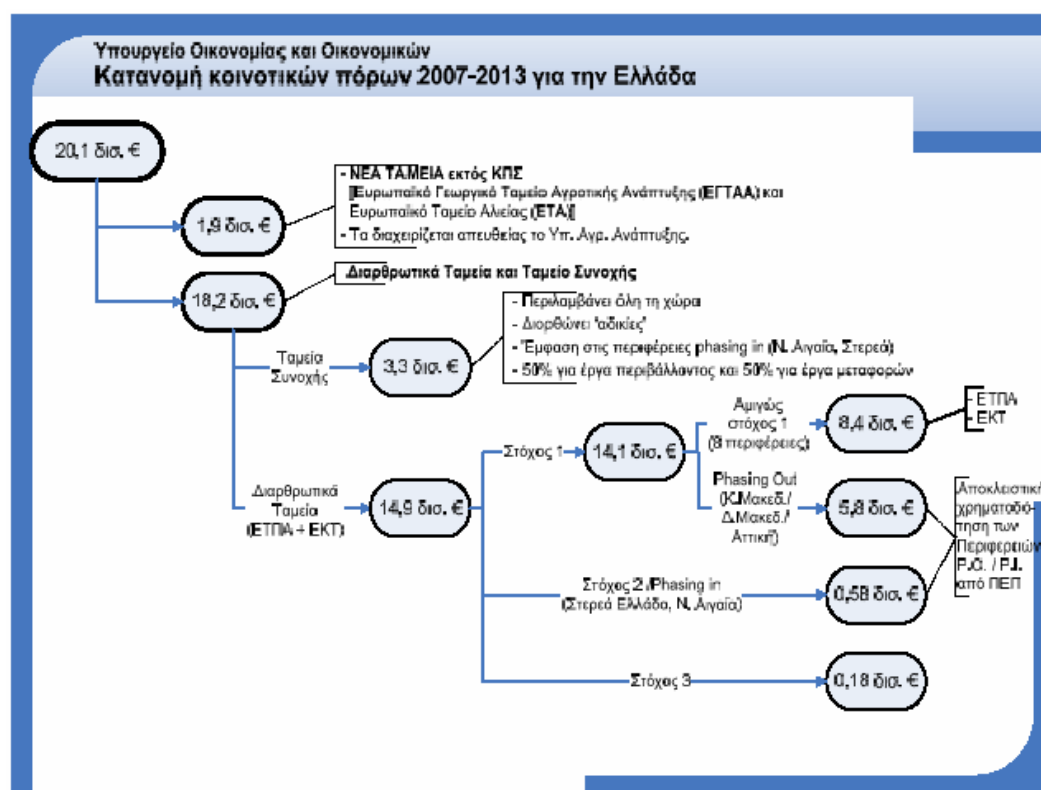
Υπουργείο Οικονομίας και Οικονομικών
Κατανομή κοινοτικών πόρων 2007-2013 για την Ελλάδα

20,1 δισ. €

1,9 δισ. €

- ΝΕΑ ΤΑΜΕΙΑ εκτός ΚΠΣ
[Ευρωπαϊκό Γεωργικό Ταμείο Αγροτικής Ανάπτυξης (ΕΓΤΑΑ) και Ευρωπαϊκό Ταμείο Αλιείας (ΕΤΑ)]
- Τα διαχειρίζεται απευθείας το Υπ. Αγρ. Ανάπτυξης.

18,2 δισ. €

Διαρθρωτικά Ταμεία και Ταμείο Συνοχής

Ταμεία Συνοχής

3,3 δισ. €

- Περιλαμβάνει όλη τη χώρα
- Διορθώνει 'αδικίες'
- Έμφαση στις περιφέρειες phasing in (Ν. Αιγαίο, Στερεά)
- 50% για έργα περιβάλλοντος και 50% για έργα μεταφορών

Διαρθρωτικά Ταμεία (ΕΤΠΑ + ΕΚΤ)

14,9 δισ. €

Στόχος 1

14,1 δισ. €

Αμιγώς στόχος 1 (8 περιφέρειες)

8,4 δισ. €

- ΕΤΠΑ
- ΕΚΤ

Phasing Out (Κ.Μακεδ./ Δ.Μακεδ./ Αττική)

5,8 δισ. €

Αποκλειστική χρηματοδότηση των Περιφερειών P.O. / P.I. από ΠΕΠ

Στόχος 2 / Phasing in (Στερεά Ελλάδα, Ν. Αιγαίο)

0,58 δισ. €

Στόχος 3

0,18 δισ. €